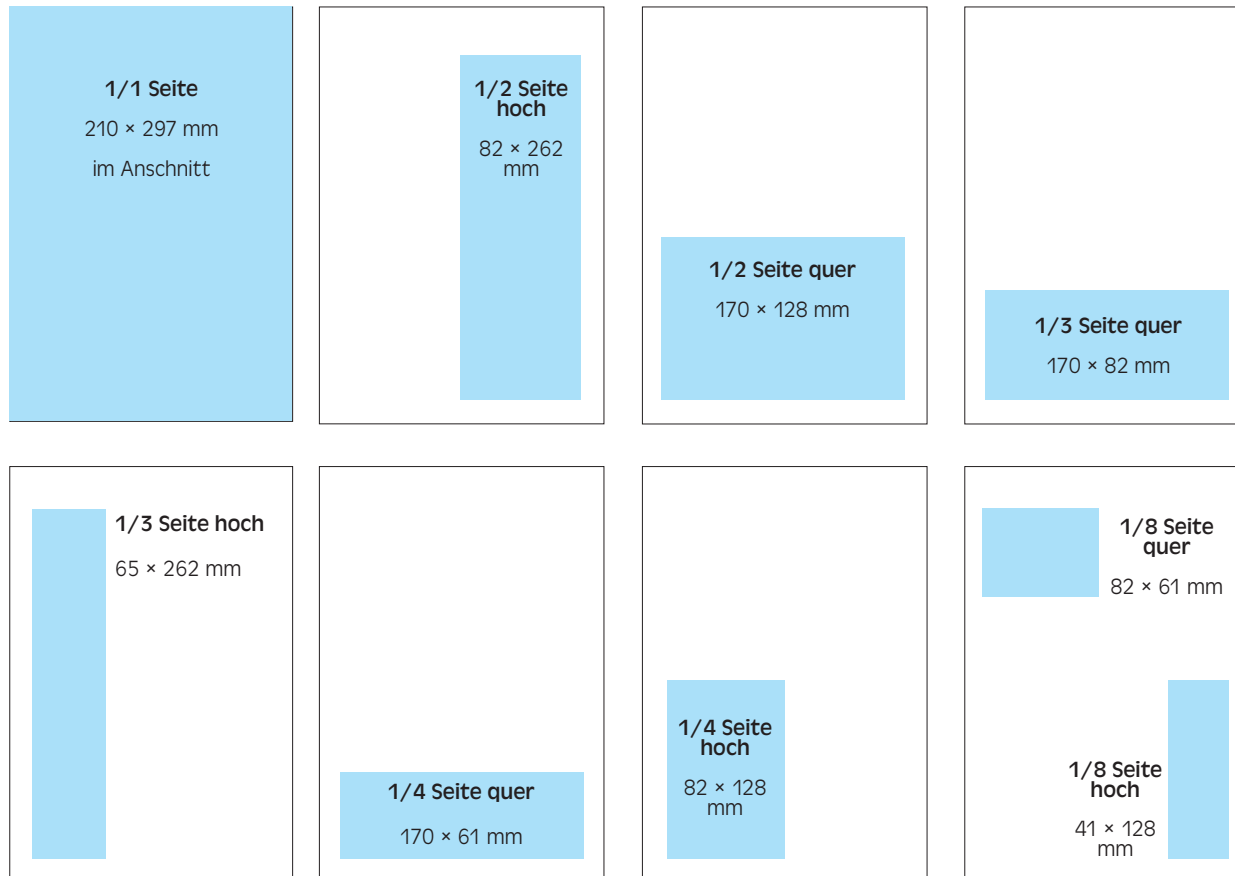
1/1 Seite
210 × 297 mm
im Anschnitt

1/2 Seite hoch
82 × 262 mm

1/2 Seite quer
170 × 128 mm

1/3 Seite quer
170 × 82 mm

1/3 Seite hoch
65 × 262 mm

1/4 Seite quer
170 × 61 mm

1/4 Seite hoch
82 × 128 mm

1/8 Seite quer
82 × 61 mm

1/8 Seite hoch
41 × 128 mm